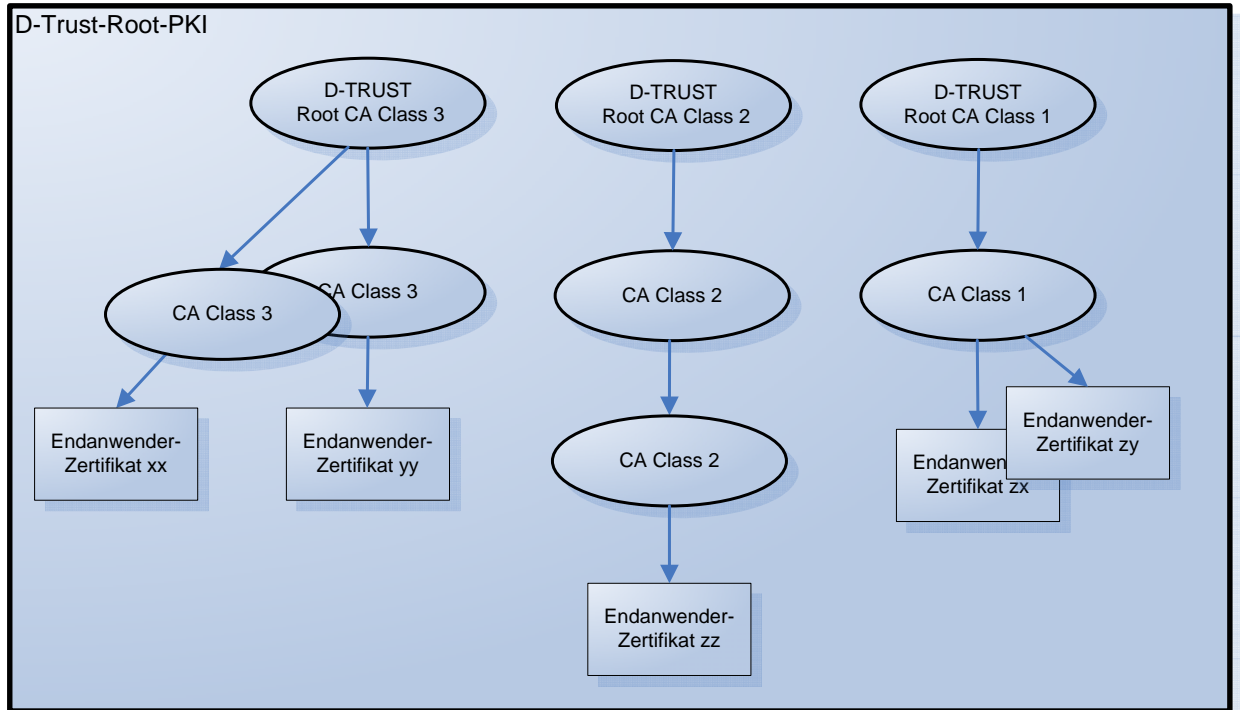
D-Trust-Root-PKI

D-TRUST Root CA Class 3

D-TRUST Root CA Class 2

D-TRUST Root CA Class 1

CA Class 3

CA Class 3

CA Class 2

CA Class 1

Endanwender-Zertifikat xx

Endanwender-Zertifikat yy

CA Class 2

Endanwender-Zertifikat zy

Endanwen Zertifikat zx

Endanwender-Zertifikat zz